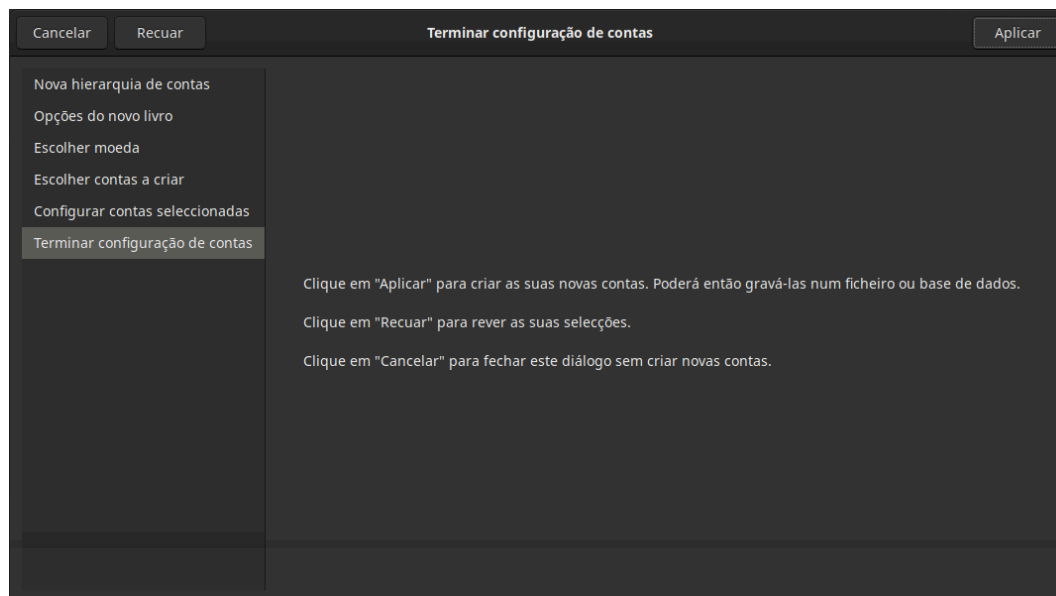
Cancelar Recuar Terminar configuração de contas Aplicar

Nova hierarquia de contas
Opções do novo livro
Escolher moeda
Escolher contas a criar
Configurar contas seleccionadas
Terminar configuração de contas

Clique em "Aplicar" para criar as suas novas contas. Poderá então gravá-las num ficheiro ou base de dados.

Clique em "Recuar" para rever as suas selecções.

Clique em "Cancelar" para fechar este diálogo sem criar novas contas.